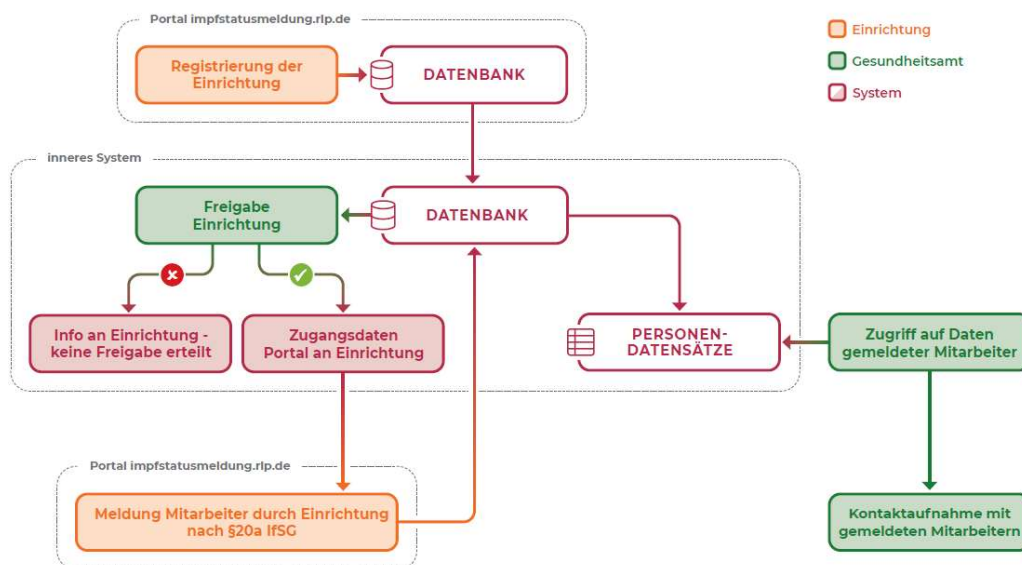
Portal impfstatusmeldung.rlp.de

Registrierung der Einrichtung

DATENBANK

Einrichtung

Gesundheitsamt

System

inneres System

Freigabe Einrichtung

DATENBANK

Info an Einrichtung - keine Freigabe erteilt

Zugangsdaten Portal an Einrichtung

PERSONEN-DATENSÄTZE

Zugriff auf Daten gemeldeter Mitarbeiter

Portal impfstatusmeldung.rlp.de

Meldung Mitarbeiter durch Einrichtung nach §20a IfSG

Kontaktaufnahme mit gemeldeten Mitarbeitern